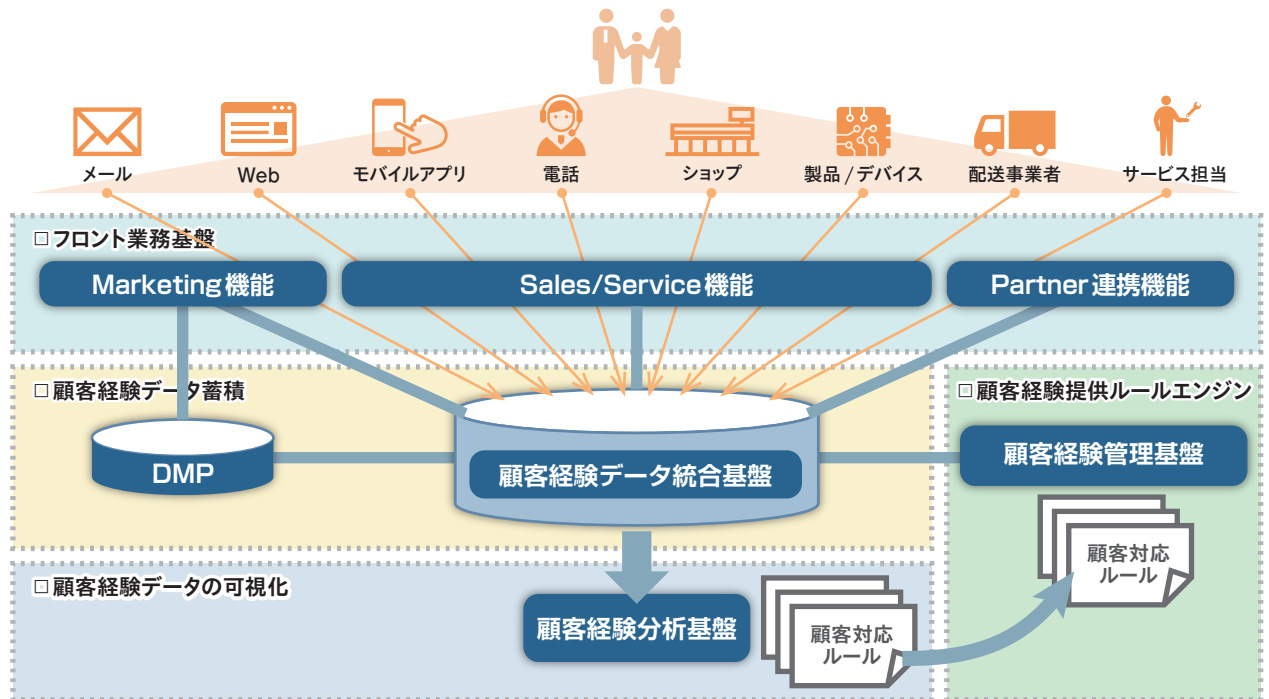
メール
Web
モバイルアプリ
電話
ショップ
製品 / デバイス
配送事業者
サービス担当

□ フロント業務基盤
Marketing機能
Sales/Service機能
Partner連携機能

□ 顧客経験データ蓄積
DMP
顧客経験データ統合基盤

□ 顧客経験提供ルールエンジン
顧客経験管理基盤
顧客対応ルール

□ 顧客経験データの可視化
顧客経験分析基盤
顧客対応ルール